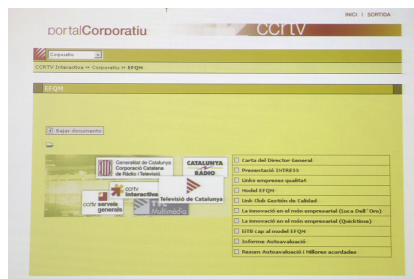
portalCorporatiu

ccrtv

INICI | SORTIDA

Corporatiu

CCRTV Interactiva >> Corporatiu >> EFQM

EFQM

Bajar documento

Generalitat de Catalunya
Corporació Catalana de Ràdio i Televisió

CATALUNYA RÀDIO

ccrtv interactiva

ccrtv serveis generals

Televisió de Catalunya

Multimèdia

Carta del Director General

Presentació INTRESS

Links empreses qualitat

Model EFQM

Link Club Gestión de Calidad

La innovació en el món empresarial (Loca Dell' Oro)

La innovació en el món empresarial (Quicktime)

SITR cap al model EFQM

Informe Autoavaluació

Resum Autoavaluació i Millores acordades